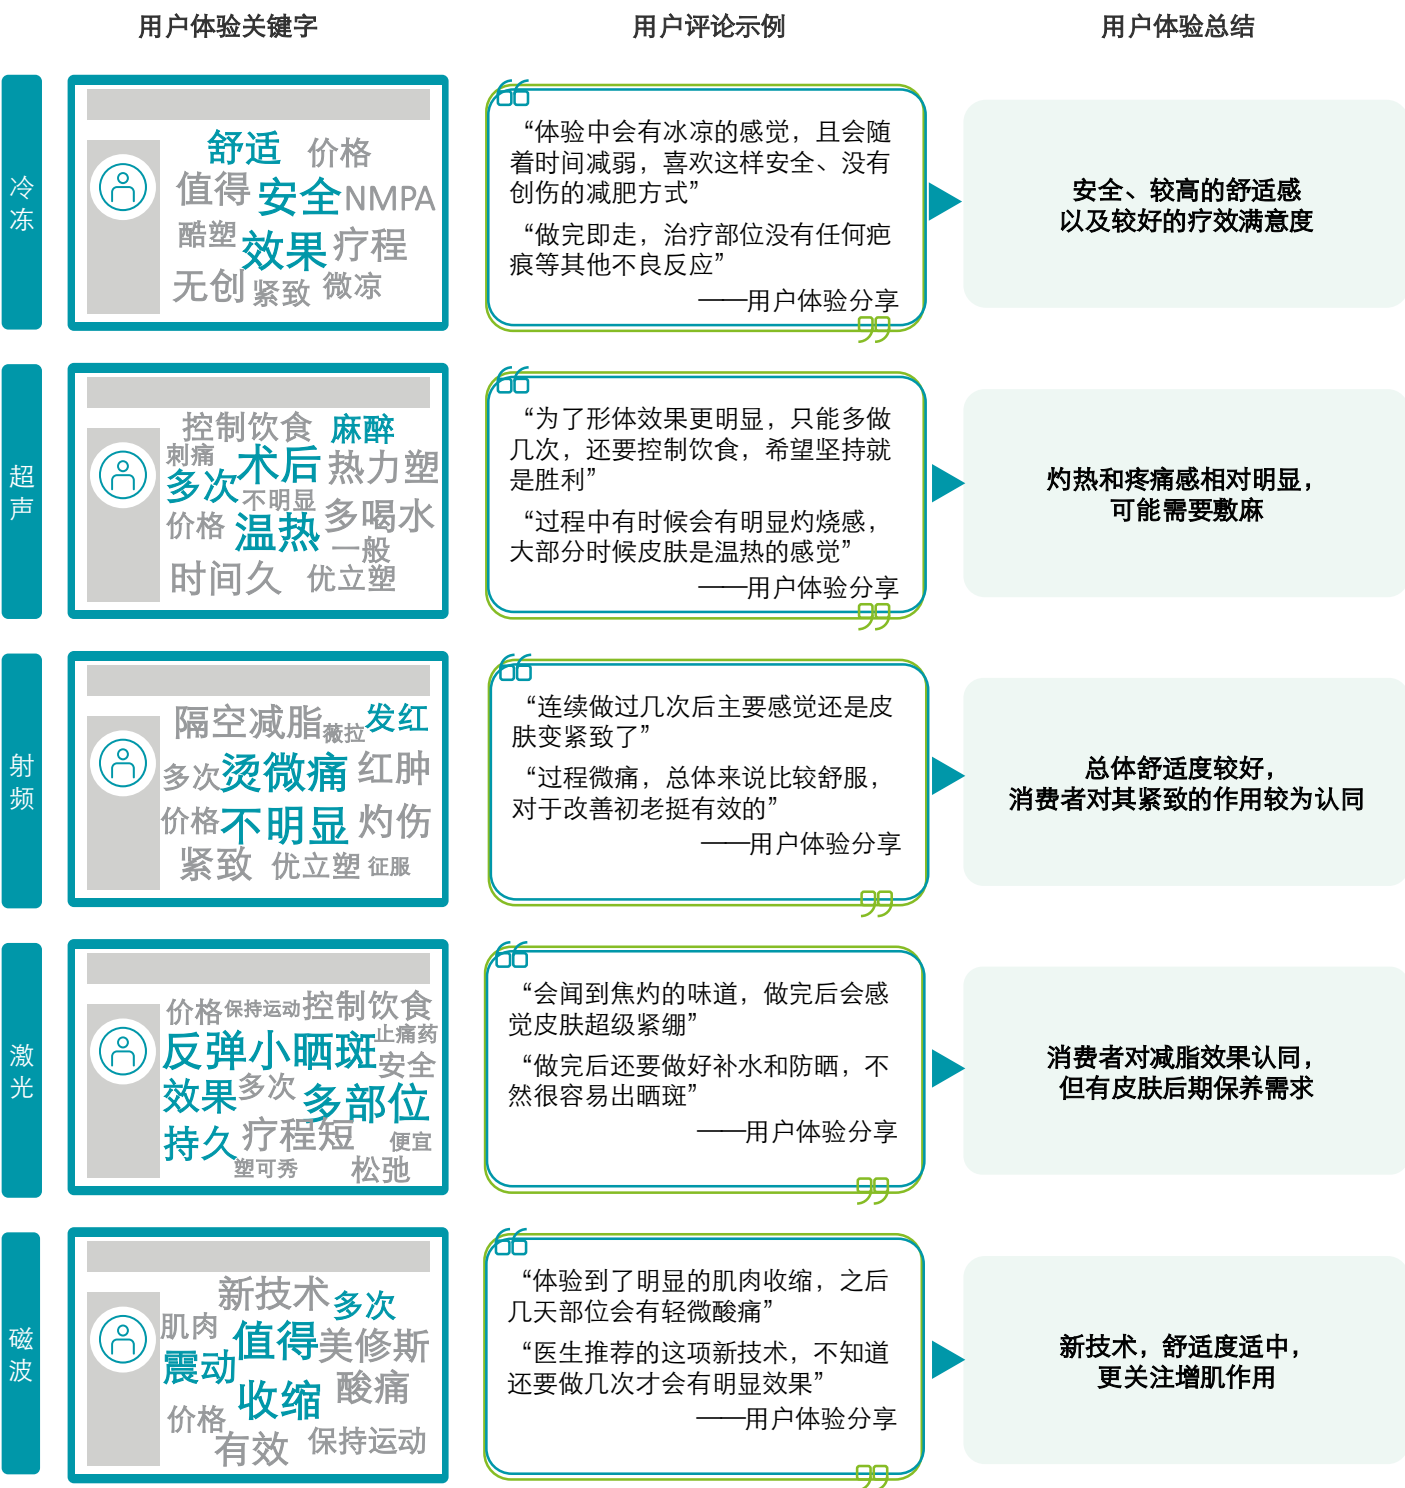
用户体验关键字

用户评论示例

用户体验总结

冷冻

舒适 价格 值得 安全 NMPA 酷塑 效果 疗程 无创 紧致 微凉

“体验中会有冰凉的感觉，且会随着时间减弱，喜欢这样安全、没有创伤的减肥方式”

“做完即走，治疗部位没有任何疤痕等其他不良反应”

——用户体验分享

安全、较高的舒适感以及较好的疗效满意度

超声

控制饮食 麻醉 刺痛 术后 热力塑 多次 不明显 多喝水 价格 温热 一般 时间久 优立塑

“为了形体效果更明显，只能多做几次，还要控制饮食，希望坚持就是胜利”

“过程中有时候会有明显灼烧感，大部分时候皮肤是温热的感觉”

——用户体验分享

灼热和疼痛感相对明显，可能需要敷麻

射频

隔空减脂 薇拉 发红 多次 烫 微痛 红肿 价格 不明显 灼伤 紧致 优立塑 征服

“连续做过几次后主要感觉还是皮肤变紧致了”

“过程微痛，总体来说比较舒服，对于改善初老挺有效的”

——用户体验分享

总体舒适度较好，消费者对其紧致的作用较为认同

激光

价格 保持运动 控制饮食 反弹 小 晒斑 止痛药 安全 效果 多次 多部位 持久 疗程短 便宜 塑可秀 松弛

“会闻到焦灼的味道，做完后会感觉皮肤超级紧绷”

“做完后还要做好补水和防晒，不然很容易出晒斑”

——用户体验分享

消费者对减脂效果认同，但有皮肤后期保养需求

磁波

新技术 多次 肌肉 值得 美修斯 震动 收缩 酸痛 价格 有效 保持运动

“体验到了明显的肌肉收缩，之后几天部位会有轻微酸痛”

“医生推荐的这项新技术，不知道还要做几次才会有明显效果”

——用户体验分享

新技术，舒适度适中，更关注增肌作用